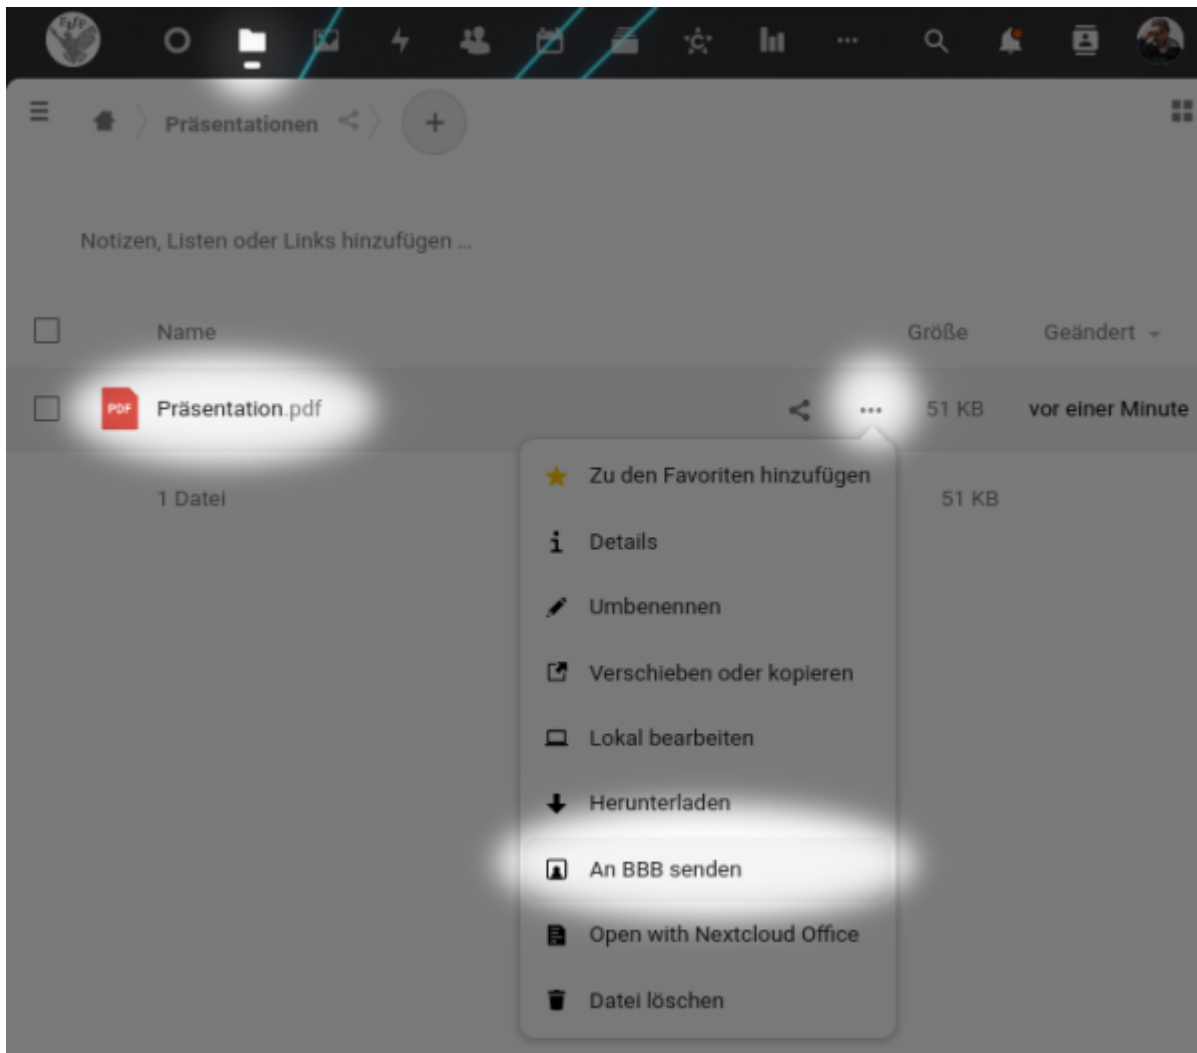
Präsentationen

+

Notizen, Listen oder Links hinzufügen ...

Name

Größe

Geändert

PDF

Präsentation.pdf

...

51 KB

vor einer Minute

1 Datei

51 KB

Zu den Favoriten hinzufügen

Details

Umbenennen

Verschieben oder kopieren

Lokal bearbeiten

Herunterladen

An BBB senden

Open with Nextcloud Office

Datei löschen